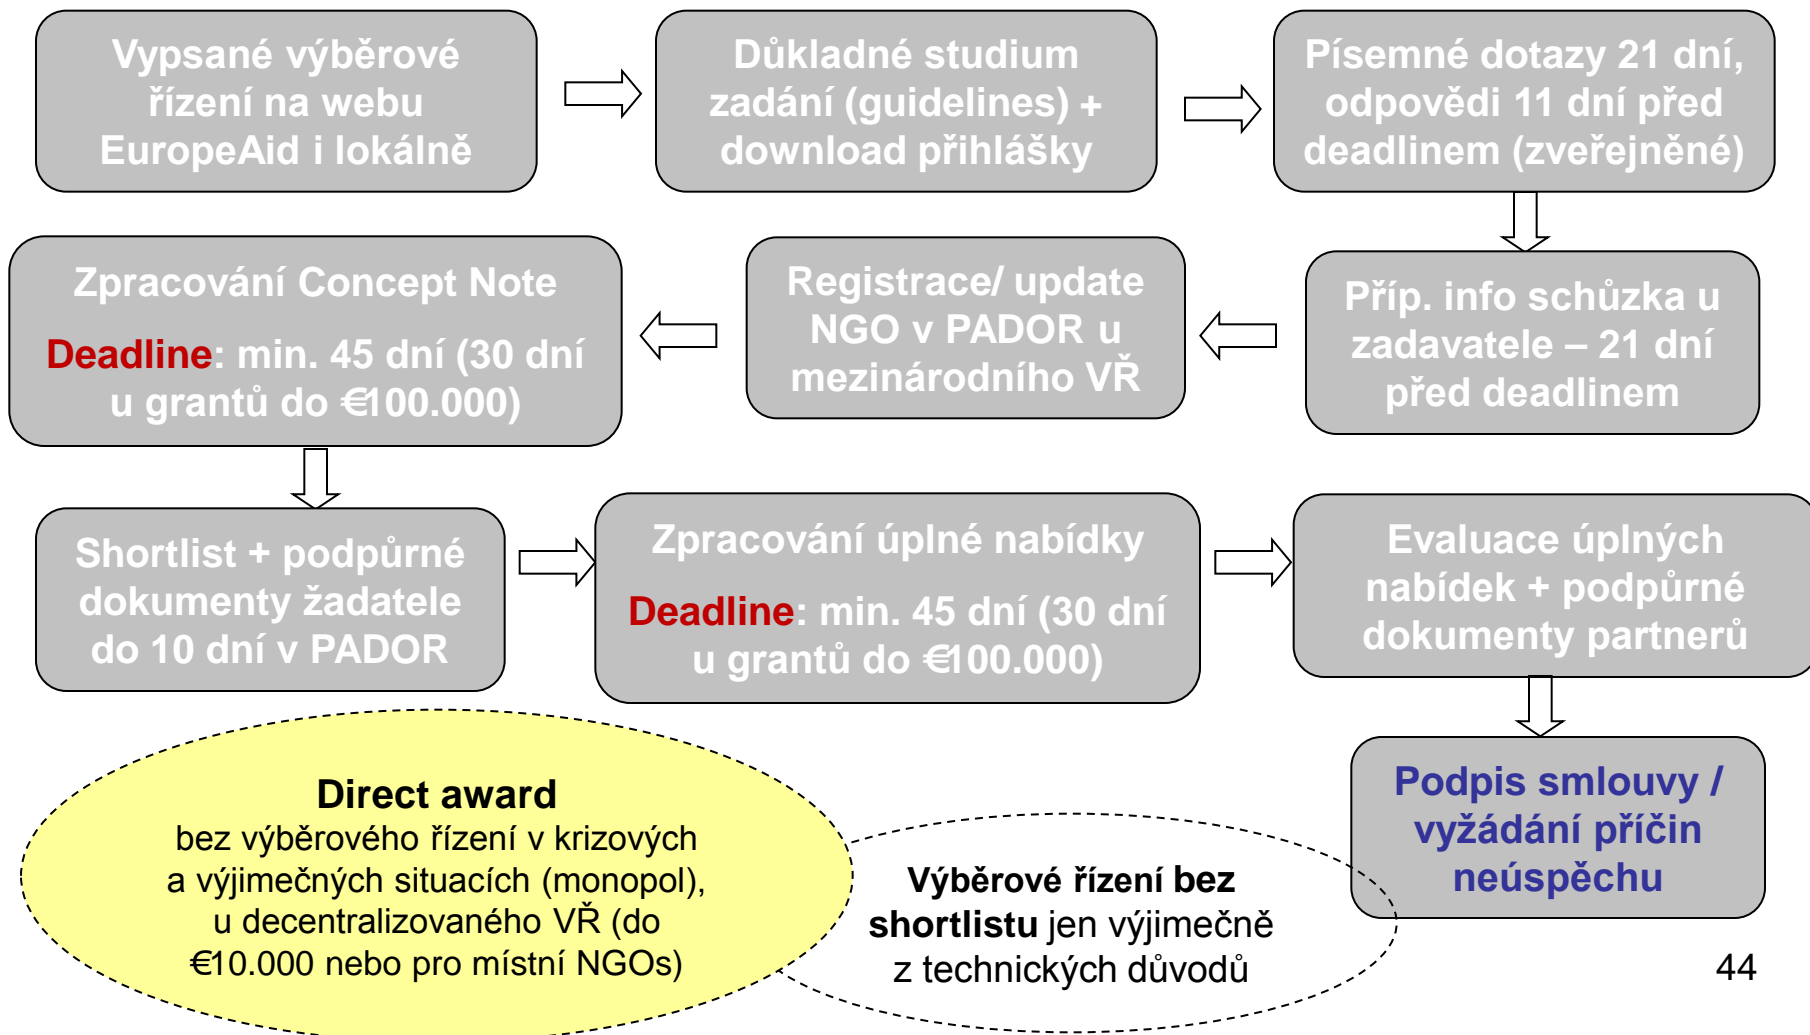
Vypsané výběrové řízení na webu EuropeAid i lokálně

Důkladné studium zadání (guidelines) + download přihlášky

Písemné dotazy 21 dní, odpovědi 11 dní před deadlinem (zveřejněné)

Příp. info schůzka u zadavatele – 21 dní před deadlinem

Registrace/ update NGO v PADOR u mezinárodního VŘ

Zpracování Concept Note

Deadline: min. 45 dní (30 dní u grantů do €100.000)

Shortlist + podpůrné dokumenty žadatele do 10 dní v PADOR

Zpracování úplné nabídky

Deadline: min. 45 dní (30 dní u grantů do €100.000)

Evaluace úplných nabídek + podpůrné dokumenty partnerů

Podpis smlouvy / vyžádání příčin neúspěchu

Direct award
bez výběrového řízení v krizových a výjimečných situacích (monopol), u decentralizovaného VŘ (do €10.000 nebo pro místní NGOs)

Výběrové řízení bez shortlistu jen výjimečně z technických důvodů

44